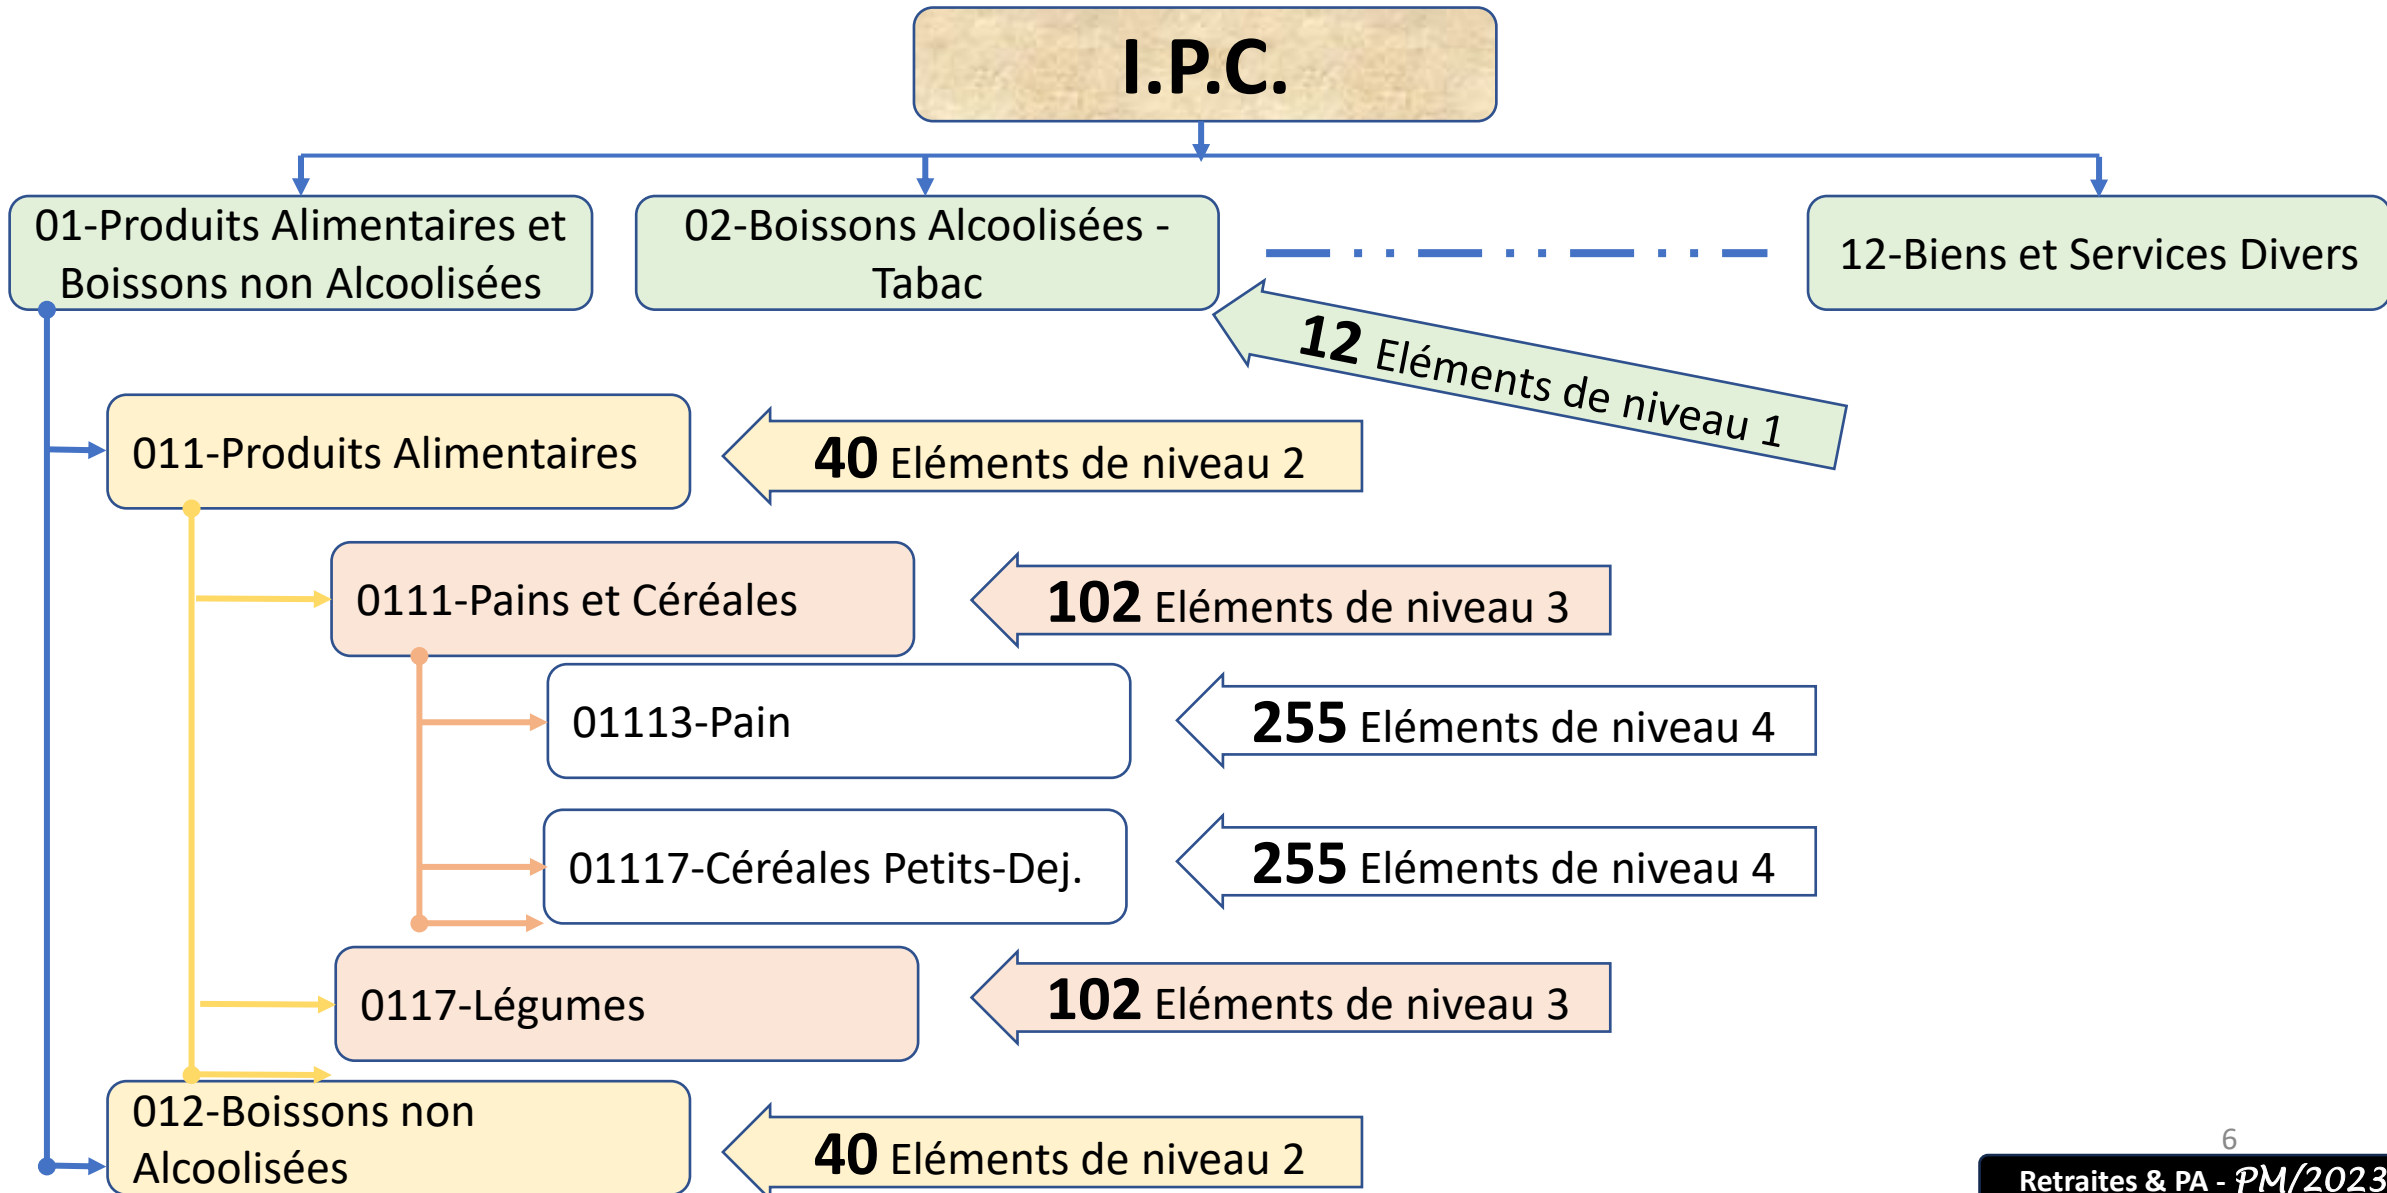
I.P.C.

01-Produits Alimentaires et Boissons non Alcoolisées

02-Boissons Alcoolisées - Tabac

12-Biens et Services Divers

12 Eléments de niveau 1

011-Produits Alimentaires

40 Eléments de niveau 2

0111-Pains et Céréales

102 Eléments de niveau 3

01113-Pain

255 Eléments de niveau 4

01117-Céréales Petits-Dej.

255 Eléments de niveau 4

0117-Légumes

102 Eléments de niveau 3

012-Boissons non Alcoolisées

40 Eléments de niveau 2

6

Retraites & PA - PM/2023